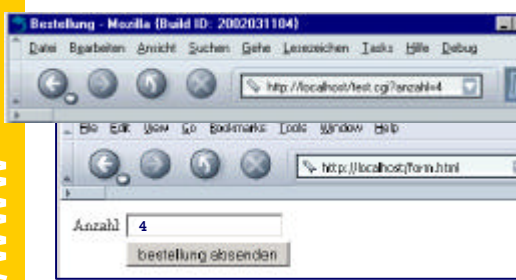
Bestellung - Mozilla (Build ID: 2002031104)

Datei Bearbeiten Ansicht Suchen Gehe Lesezeichen Tasks Hilfe Debug

http://localhost/test.cgi?anzahl=4

File Edit View Go Bookmarks Tools Window Help

http://localhost/form.html

Anzahl 4

bestellung absenden